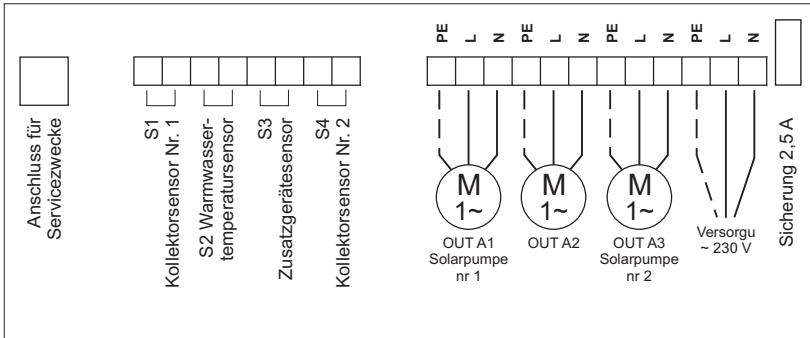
PE L N PE L N PE L N PE L N

Anschluss für Servicezwecke

S1 Kollektorsensor Nr. 1

S2 Warmwassertemperatursensor

S3 Zusatzgerätesensor

S4 Kollektorsensor Nr. 2

M 1~

M 1~

M 1~

OUT A1 Solarpumpe nr 1

OUT A2

OUT A3 Solarpumpe nr 2

Versorgu ~ 230 V

Sicherung 2,5 A